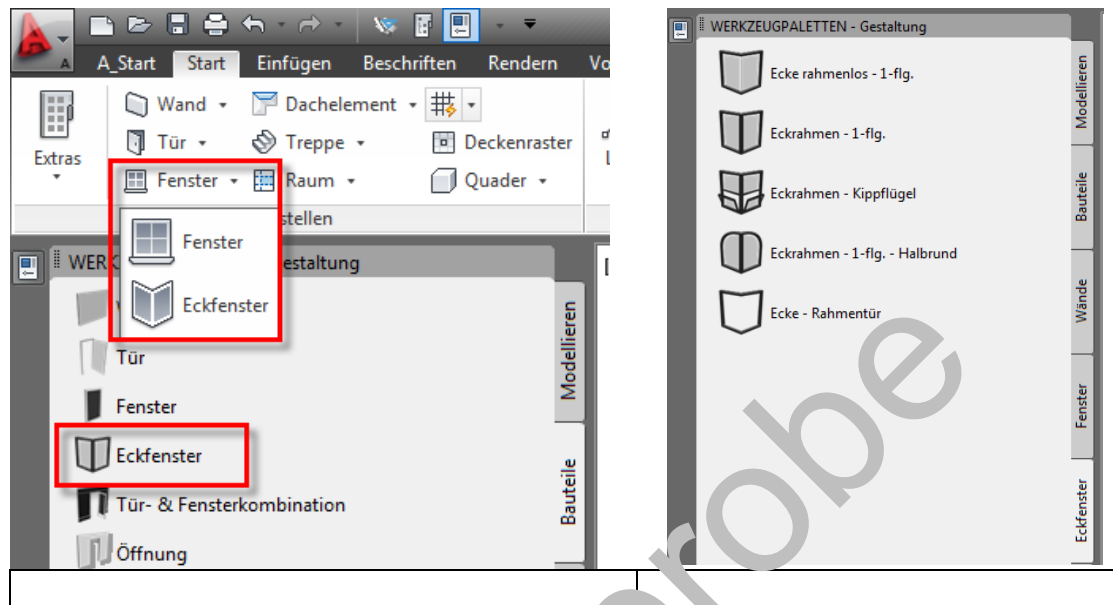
A_Start Start Einfügen Beschriften Rendern Vo

Extras

Wand
Tür
Fenster
Dachelement
Treppe
Raum
Deckenraster
Quader

stellen

Fenster
Eckfenster

WERK estaltung

Tür
Fenster
Eckfenster
Tür- & Fensterkombination
Öffnung

Modellieren
Bauteile

WERKZEUGPALETTEN - Gestaltung

Ecke rahmenlos - 1-flg.
Eckrahmen - 1-flg.
Eckrahmen - Kippflügel
Eckrahmen - 1-flg. - Halbrund
Ecke - Rahmentür

Modellieren
Bauteile
Wände
Fenster
Eckfenster

Probe